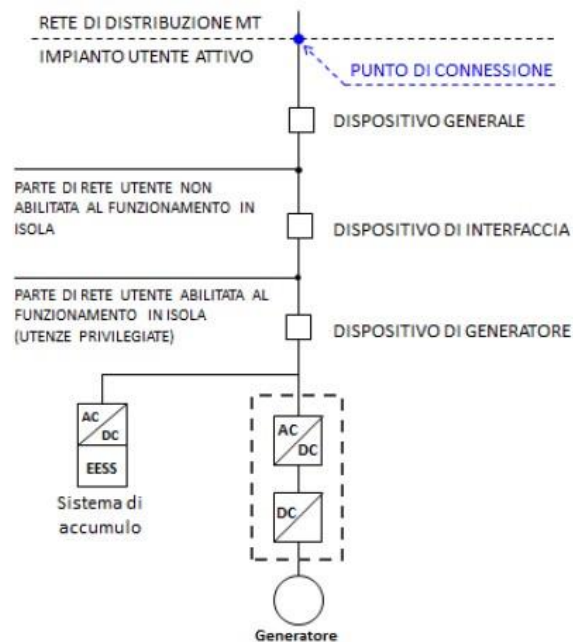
RETE DI DISTRIBUZIONE MT

IMPIANTO UTENTE ATTIVO

PUNTO DI CONNESSIONE

DISPOSITIVO GENERALE

PARTE DI RETE UTENTE NON ABILITATA AL FUNZIONAMENTO IN ISOLA

DISPOSITIVO DI INTERFACCIA

PARTE DI RETE UTENTE ABILITATA AL FUNZIONAMENTO IN ISOLA (UTENZE PRIVILEGIATE)

DISPOSITIVO DI GENERATORE

AC
DC

EESS

Sistema di accumulo

AC
DC

DC

Generatore